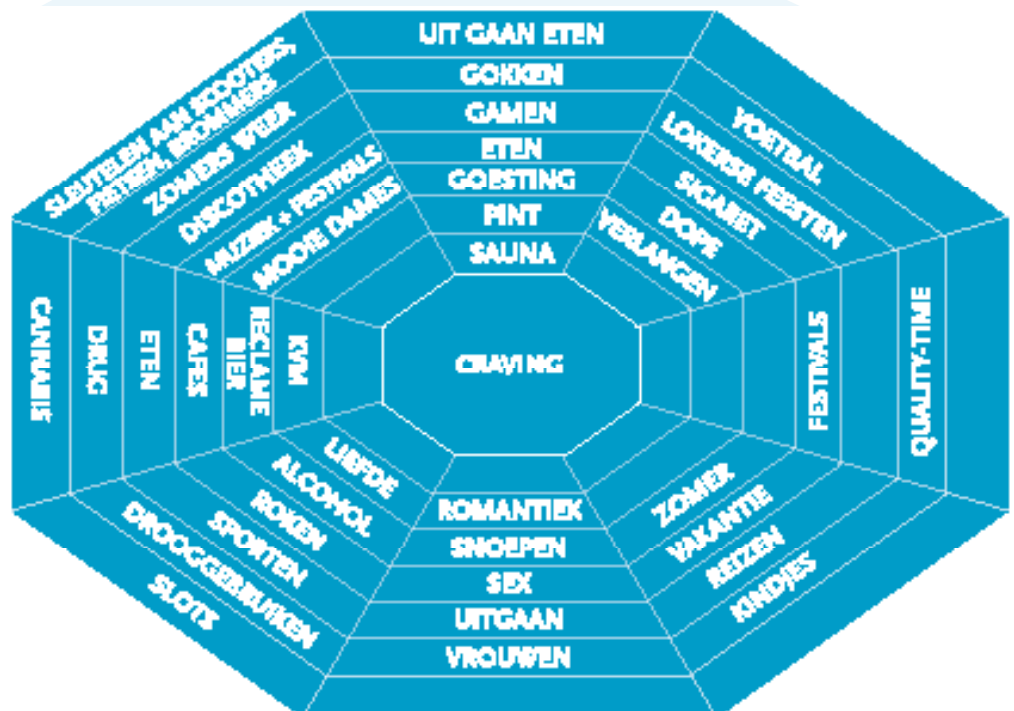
CRAVING

UIT GAAN ETEN
GOKKEN
GAMEN
ETEN
GOESTING
PINT
SAUNA

VOETBAL
LOKENSE FEESTEN
SIGARET
DOPE
VERLANGEN

QUALITY-TIME
FESTIVALS

ZOMER
VAKANTIE
REIZEN
KINDJES

ROMANTIEK
SNOEPEN
SEX
UITGAAN
VROUWEN

LIEFDE
ALCOHOL
ROKEN
SPORTEN
DROOGGEBRUIKEN
SLOTS

CANNABIS
DRUG
ETEN
CAFES
RECLAME BIER
KVM

SLEUTELEN AAN SCOOTERS, FIETSEN, BROMMERS
ZOMERS WEER
DISCOTHEEK
MUZIEK + FESTIVALS
MOOIE DAMES